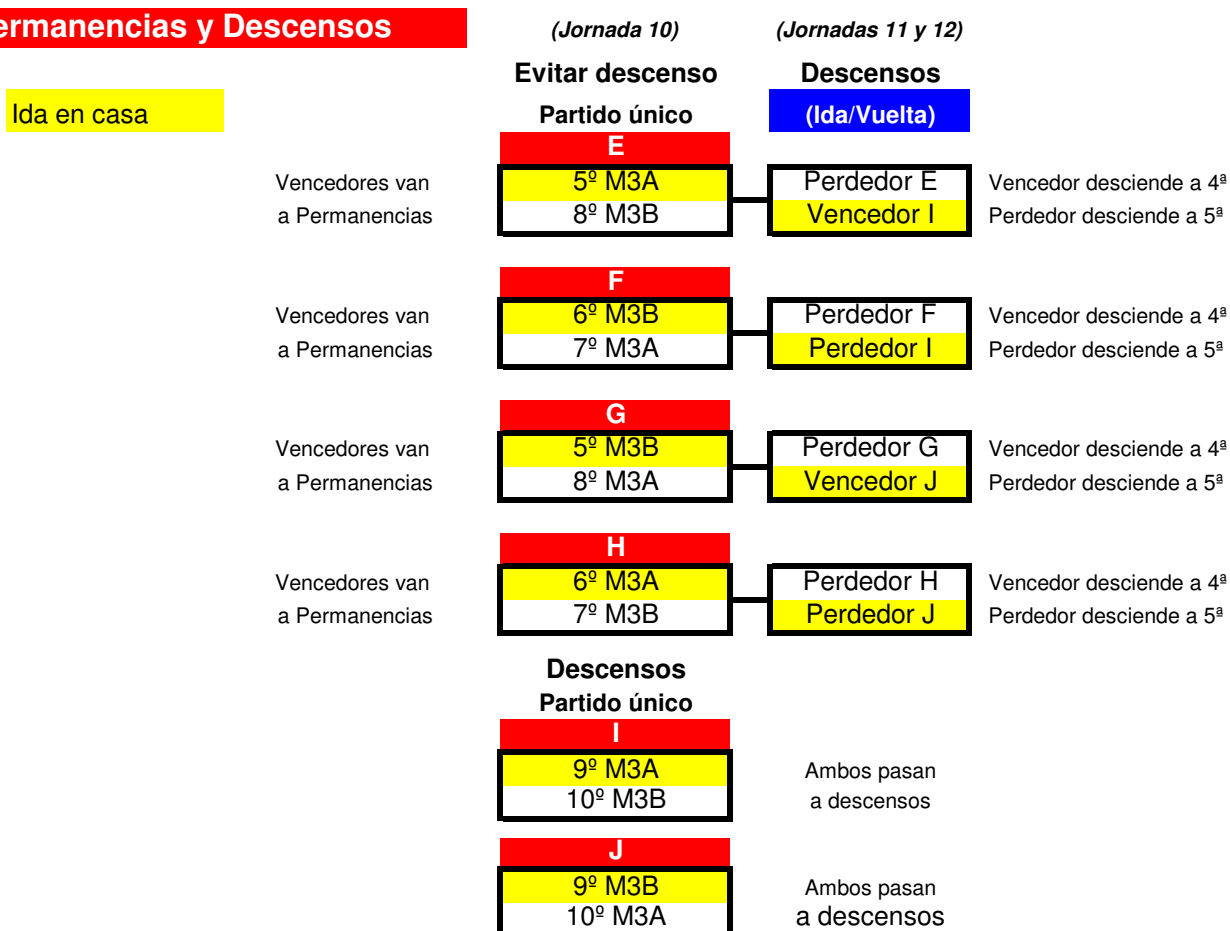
ermanencias y Descensos

(Jornada 10)

(Jornadas 11 y 12)

Evitar descenso
Partido único

Descensos
(Ida/Vuelta)

Ida en casa

E
Vencedores van a Permanencias
5º M3A
8º M3B
Perdedor E
Vencedor I
Vencedor desciende a 4ª
Perdedor desciende a 5ª

F
Vencedores van a Permanencias
6º M3B
7º M3A
Perdedor F
Perdedor I
Vencedor desciende a 4ª
Perdedor desciende a 5ª

G
Vencedores van a Permanencias
5º M3B
8º M3A
Perdedor G
Vencedor J
Vencedor desciende a 4ª
Perdedor desciende a 5ª

H
Vencedores van a Permanencias
6º M3A
7º M3B
Perdedor H
Perdedor J
Vencedor desciende a 4ª
Perdedor desciende a 5ª

Descensos
Partido único

I
9º M3A
10º M3B
Ambos pasan a descensos

J
9º M3B
10º M3A
Ambos pasan a descensos